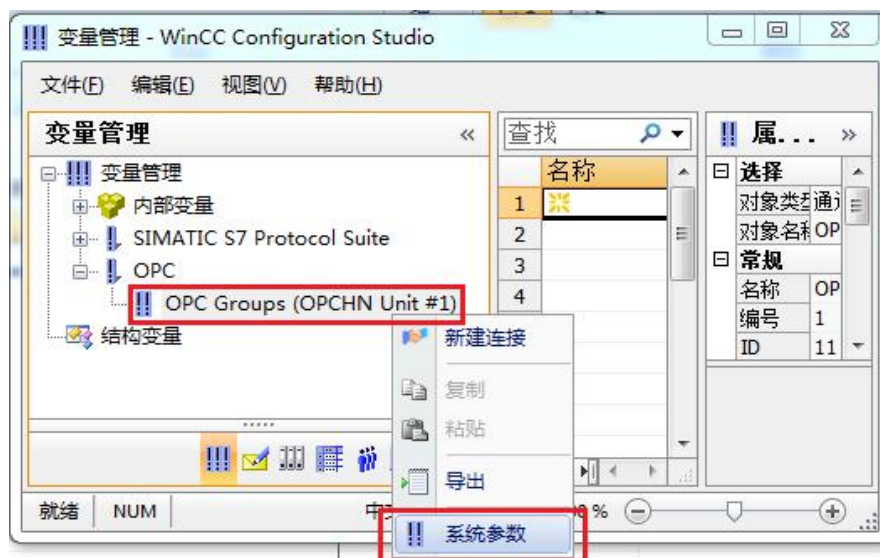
变量管理 - WinCC Configuration Studio

文件(F) 编辑(E) 视图(V) 帮助(H)

变量管理 «

变量管理
内部变量
SIMATIC S7 Protocol Suite
OPC
OPC Groups (OPCHN Unit #1)
结构变量

查找

| | 名称 |
|---|---|
| 1 | |
| 2 | |
| 3 | |
| 4 | |

属... »

选择
对象类型 通
对象名称 OP
常规
名称 OP
编号 1
ID 11

新建连接
复制
粘贴
导出
系统参数

就绪 NUM 中 %